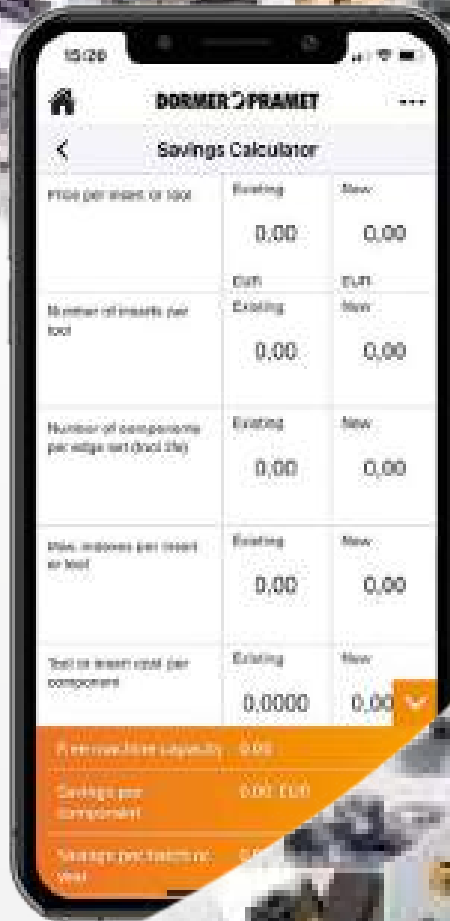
15:20

DORMER PRAMET

Savings Calculator

| | | |
|---|---|---|
| Price per insert or tool | Existing 0,00 EUR | New 0,00 EUR |
| Number of inserts per tool | Existing 0,00 | New 0,00 |
| Number of components per edge set (tool life) | Existing 0,00 | New 0,00 |
| Max. indexes per insert or tool | Existing 0,00 | New 0,00 |
| Tool or insert cost per component | Existing 0,0000 | New 0,00 |

Free machine capacity 0,00

Savings per component 0,00 EUR

Savings per batch or year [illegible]